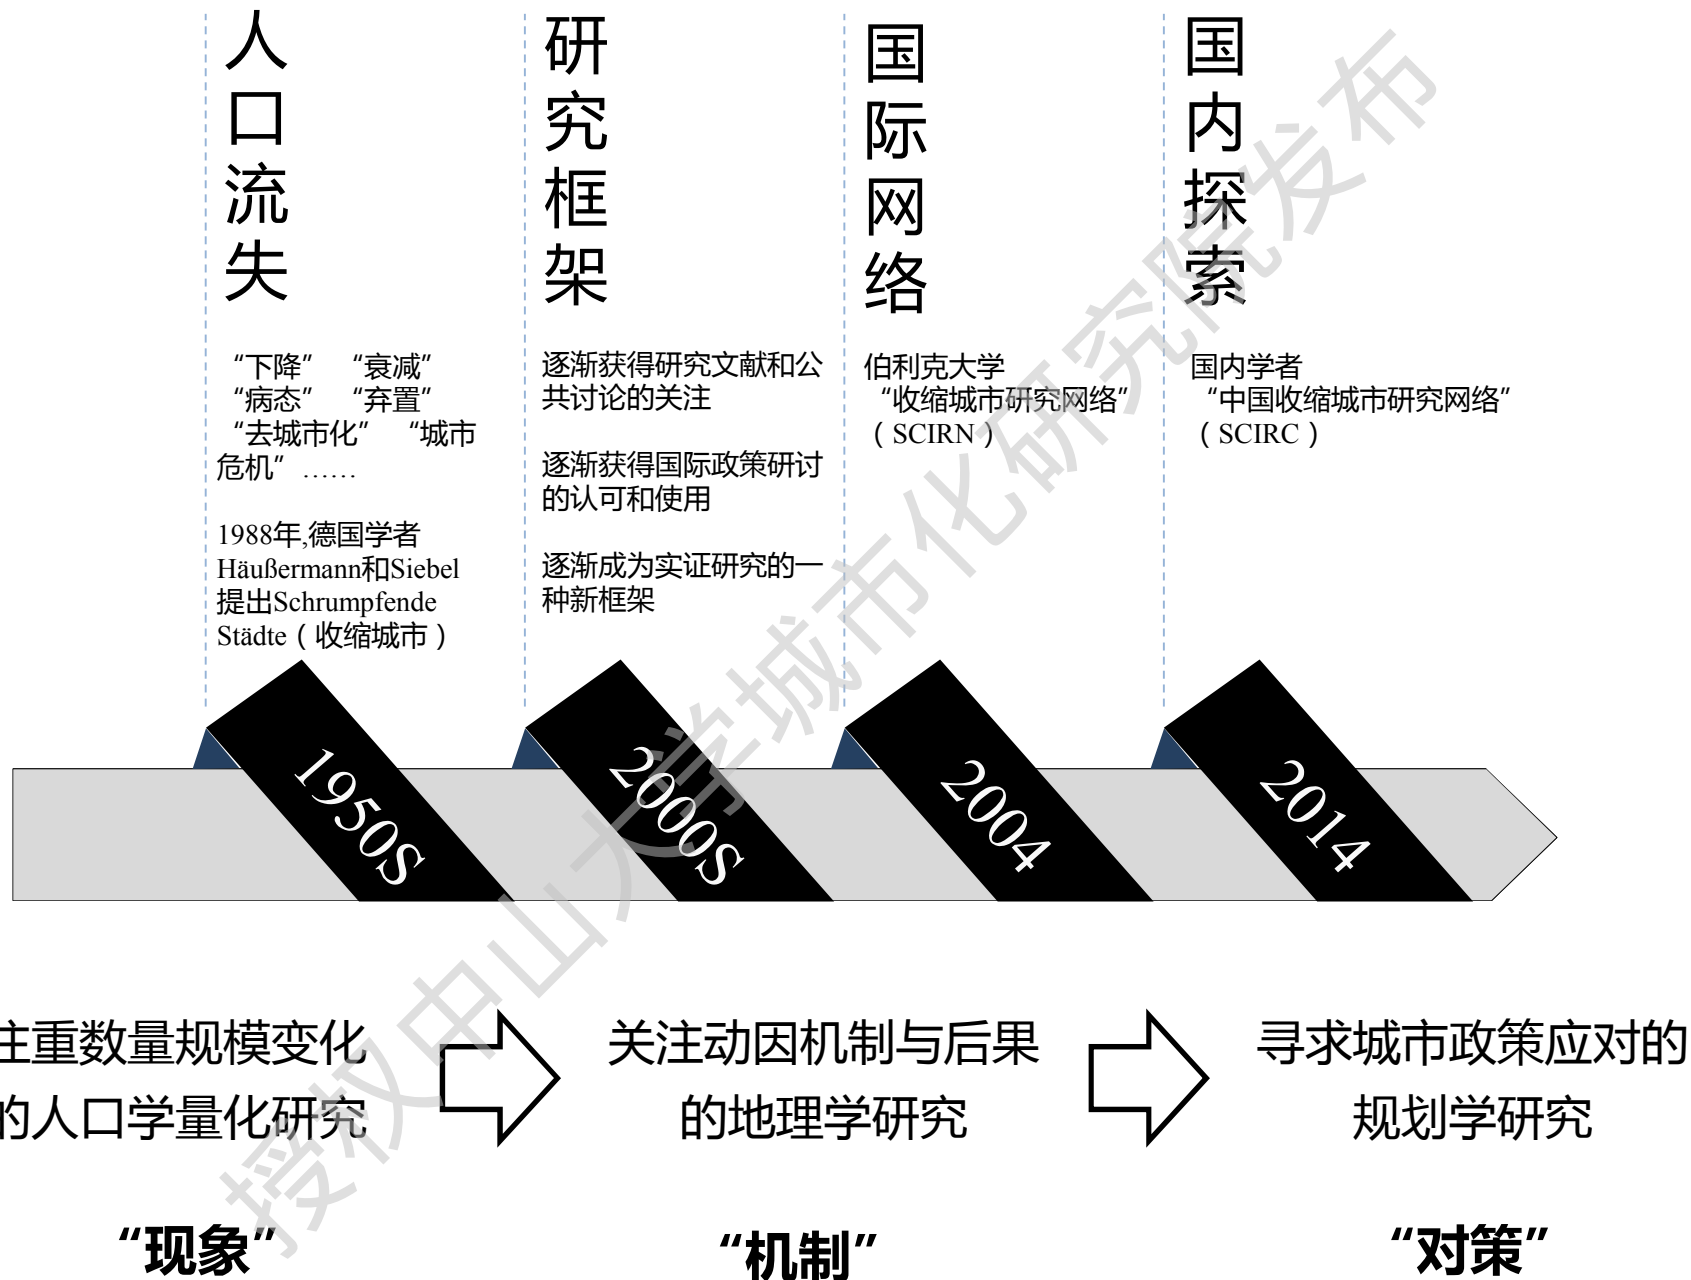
人口流失

“下降” “衰减” “病态” “弃置” “去城市化” “城市危机”……

1988年,德国学者Häußermann和Siebel提出Schrumpfende Städte（收缩城市）

研究框架

逐渐获得研究文献和公共讨论的关注

逐渐获得国际政策研讨的认可和使用

逐渐成为实证研究的一种新框架

国际网络

伯利克大学“收缩城市研究网络”（SCIRN）

国内探索

国内学者“中国收缩城市研究网络”（SCIRC）

1950S

2000S

2004

2014

注重数量规模变化的人口学量化研究

关注动因机制与后果的地理学研究

寻求城市政策应对的规划学研究

“现象”

“机制”

“对策”

授权中山大学城市化研究院发布